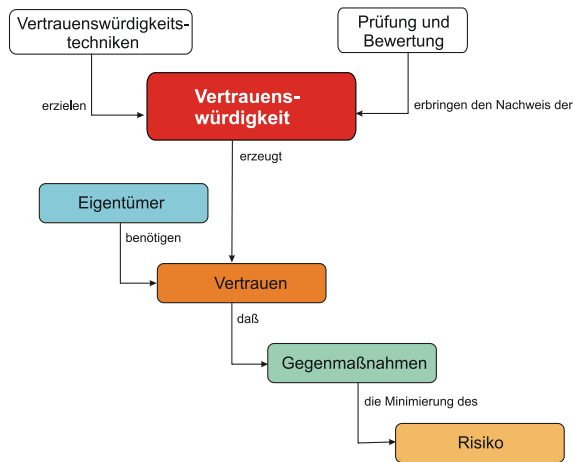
Vertrauenswürdigkeitstechniken

Prüfung und Bewertung

erzielen

Vertrauenswürdigkeit

erbringen den Nachweis der

erzeugt

Eigentümer

benötigen

Vertrauen

daß

Gegenmaßnahmen

die Minimierung des

Risiko